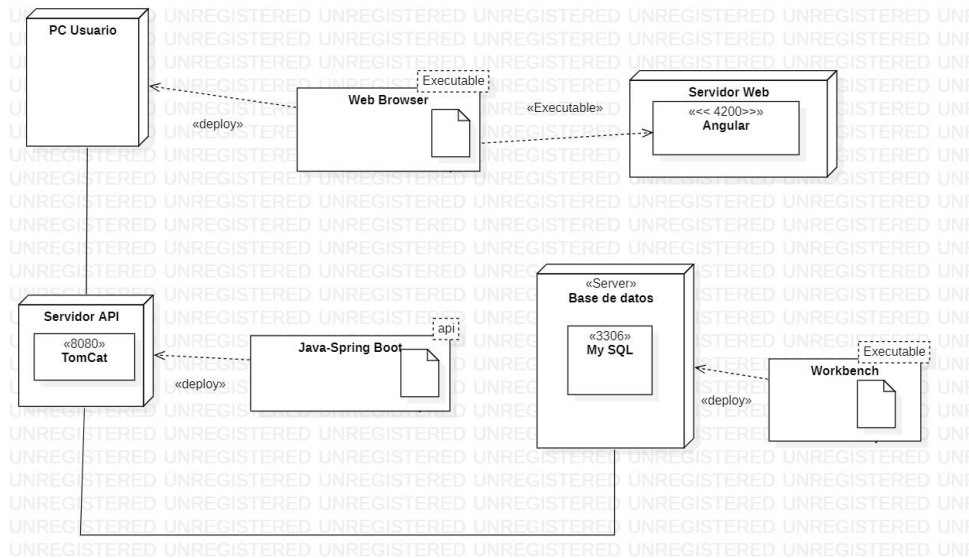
PC Usuario

Executable
Web Browser

«deploy»

«Executable»

Servidor Web
«<< 4200>>»
Angular

Servidor API
«8080»
TomCat

api
Java-Spring Boot

«deploy»

«Server»
Base de datos
«3306»
My SQL

Executable
Workbench

«deploy»

UNREGISTERED UNREGISTERED UNREGISTERED UNREGISTERED UNREGISTERED UNREGISTERED UNREGISTERED